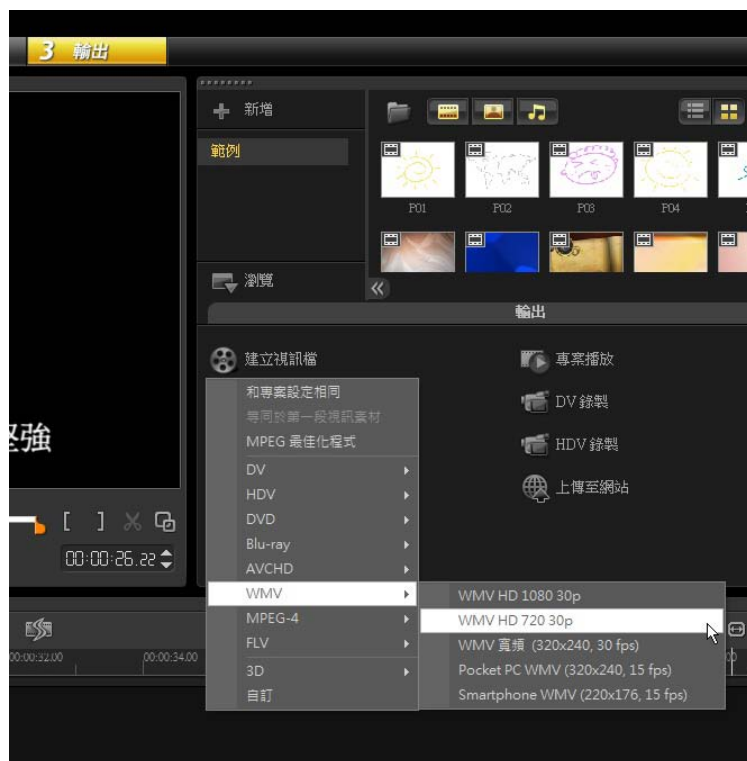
3 輸出

新增

範例

P01
P02
P03
P04

瀏覽

輸出

建立視訊檔

專案播放

DV 錄製

HDV 錄製

上傳至網站

堅強

00:00:26.22

和專案設定相同
等同於第一段視訊素材
MPEG 最佳化程式
DV
HDV
DVD
Blu-ray
AVCHD
WMV
MPEG-4
FLV
3D
自訂

WMV HD 1080 30p
WMV HD 720 30p
WMV 頁頻 (320x240, 30 fps)
Pocket PC WMV (320x240, 15 fps)
Smartphone WMV (220x176, 15 fps)

00:00:32:00
00:00:34:00